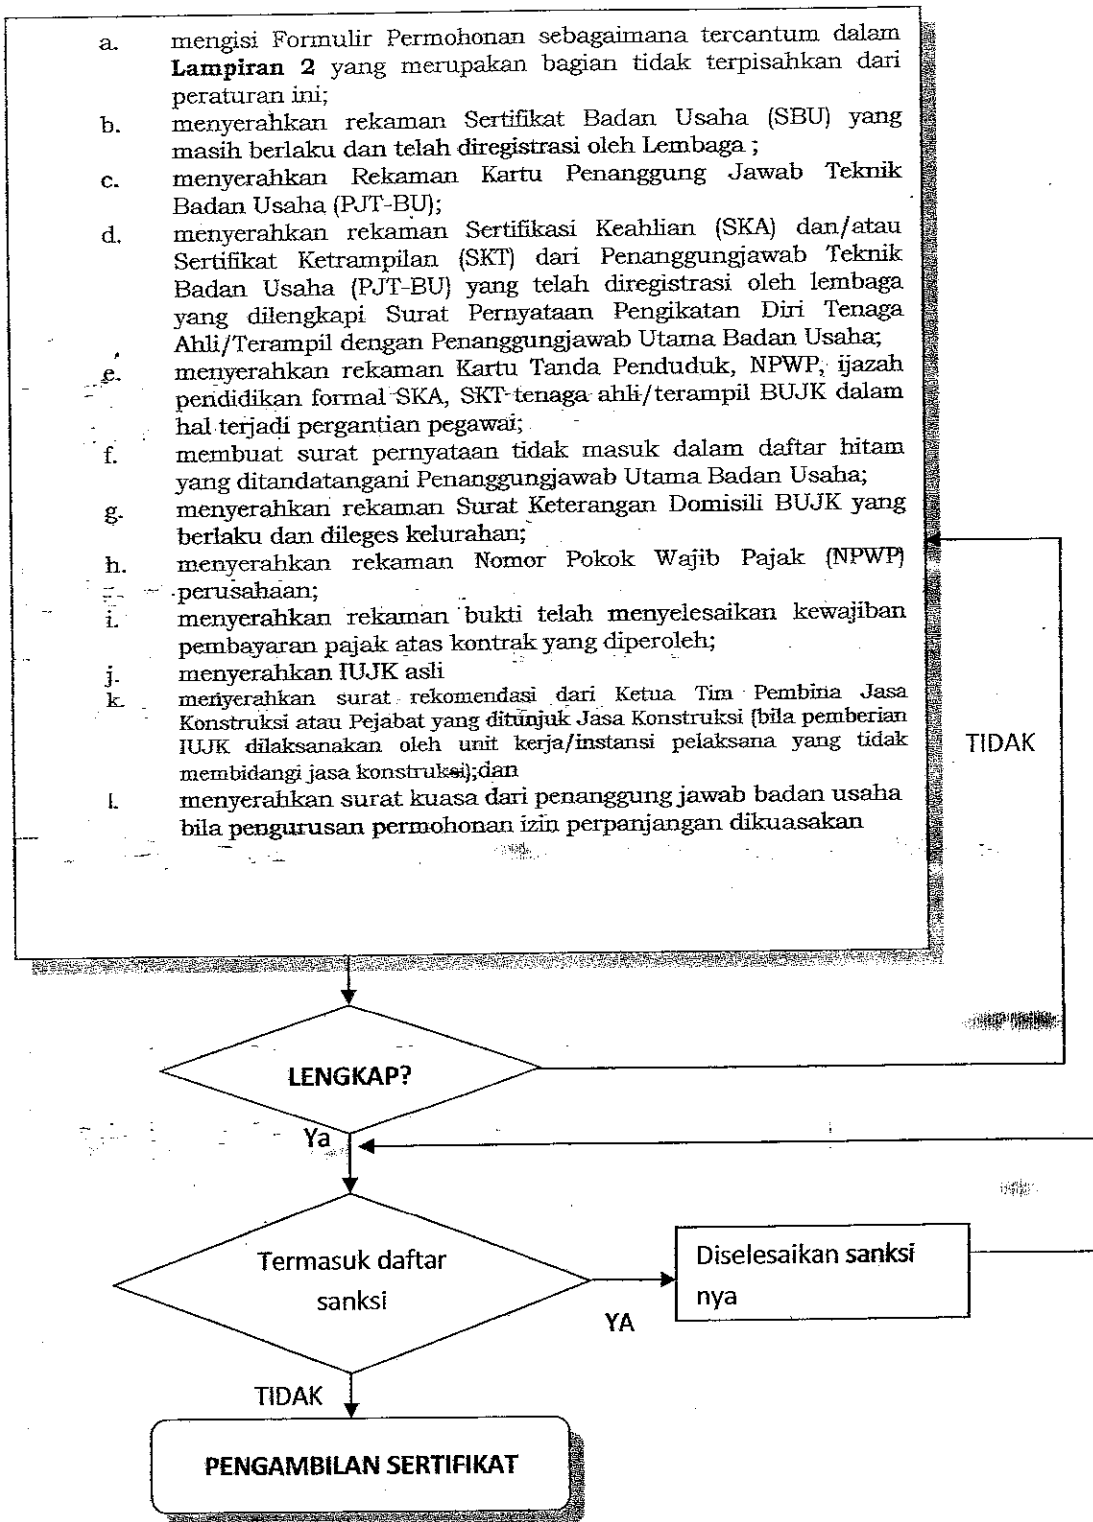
a. mengisi Formulir Permohonan sebagaimana tercantum dalam **Lampiran 2** yang merupakan bagian tidak terpisahkan dari peraturan ini;
b. menyerahkan rekaman Sertifikat Badan Usaha (SBU) yang masih berlaku dan telah diregistrasi oleh Lembaga ;
c. menyerahkan Rekaman Kartu Penanggung Jawab Teknik Badan Usaha (PJT-BU);
d. menyerahkan rekaman Sertifikasi Keahlian (SKA) dan/atau Sertifikat Ketrampilan (SKT) dari Penanggungjawab Teknik Badan Usaha (PJT-BU) yang telah diregistrasi oleh lembaga yang dilengkapi Surat Pernyataan Pengikatan Diri Tenaga Ahli/Terampil dengan Penanggungjawab Utama Badan Usaha;
e. menyerahkan rekaman Kartu Tanda Penduduk, NPWP, ijazah pendidikan formal SKA, SKT tenaga ahli/terampil BUJK dalam hal terjadi pergantian pegawai;
f. membuat surat pernyataan tidak masuk dalam daftar hitam yang ditandatangani Penanggungjawab Utama Badan Usaha;
g. menyerahkan rekaman Surat Keterangan Domisili BUJK yang berlaku dan dileges kelurahan;
h. menyerahkan rekaman Nomor Pokok Wajib Pajak (NPWP) perusahaan;
i. menyerahkan rekaman bukti telah menyelesaikan kewajiban pembayaran pajak atas kontrak yang diperoleh;
j. menyerahkan IUJK asli
k. menyerahkan surat rekomendasi dari Ketua Tim Pembina Jasa Konstruksi atau Pejabat yang ditunjuk Jasa Konstruksi (bila pemberian IUJK dilaksanakan oleh unit kerja/instansi pelaksana yang tidak membidangi jasa konstruksi);dan
l. menyerahkan surat kuasa dari penanggung jawab badan usaha bila pengurusan permohonan izin perpanjangan dikuasakan

TIDAK

LENGKAP?

Ya

Termasuk daftar sanksi

YA

Diselesaikan sanksi nya

TIDAK

PENGAMBILAN SERTIFIKAT